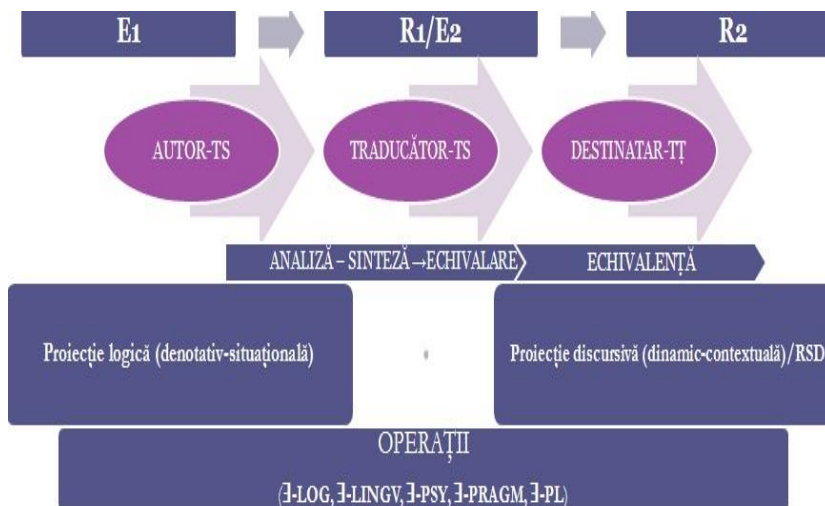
E1

R1/E2

R2

AUTOR-TS

TRADUCĂTOR-TS

DESTINATAR-TȚ

ANALIZĂ – SINTEZĂ →ECHIVALARE

ECHIVALENȚĂ

Proiecție logică (denotativ-situațională)

Proiecție discursivă (dinamic-contextuală)/RSD

OPERAȚII

(∃-LOG, ∃-LINGV, ∃-PSY, ∃-PRAGM, ∃-PL)